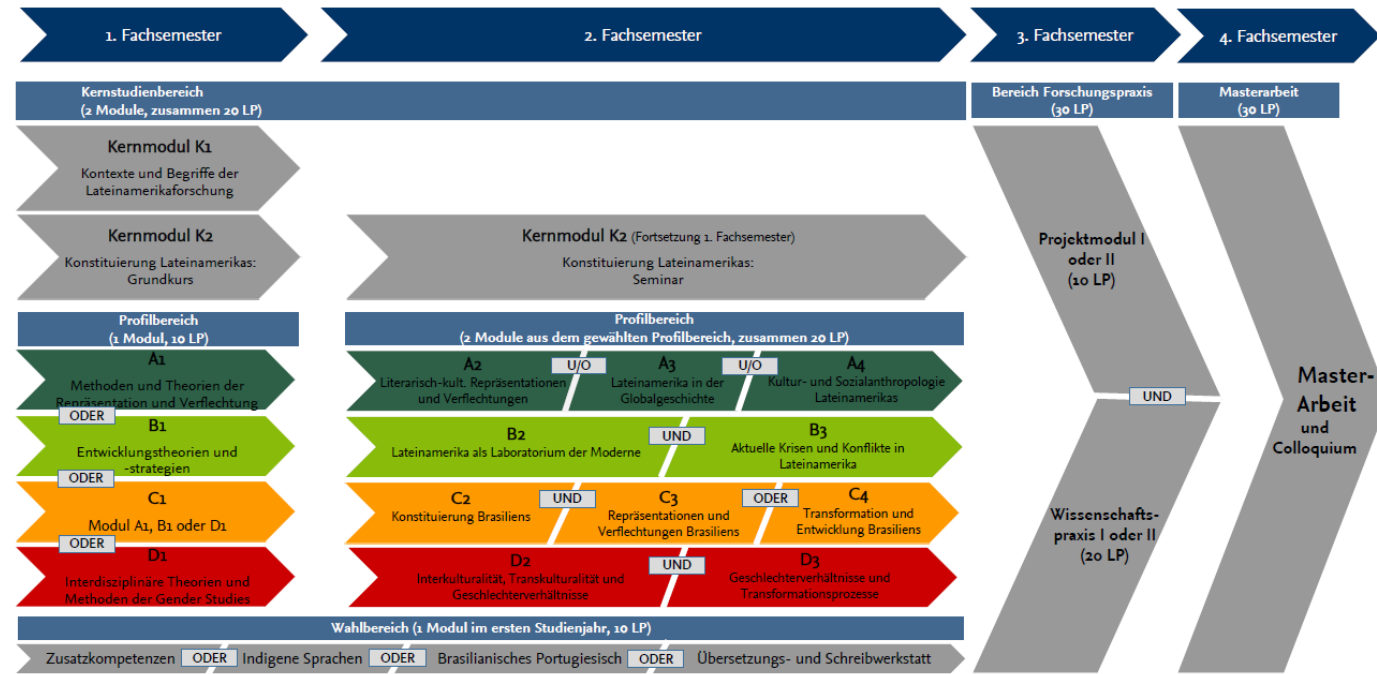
1. Fachsemester

2. Fachsemester

3. Fachsemester

4. Fachsemester

Kernstudienbereich
(2 Module, zusammen 20 LP)

Bereich Forschungspraxis
(30 LP)

Masterarbeit
(30 LP)

Kernmodul K1
Kontexte und Begriffe der Lateinamerikaforschung

Kernmodul K2
Konstituierung Lateinamerikas: Grundkurs

Kernmodul K2 (Fortsetzung 1. Fachsemester)
Konstituierung Lateinamerikas: Seminar

Projektmodul I oder II
(10 LP)

UND

Wissenschaftspraxis I oder II
(20 LP)

Master-Arbeit und Colloquium

Profilbereich
(1 Modul, 10 LP)

Profilbereich
(2 Module aus dem gewählten Profilbereich, zusammen 20 LP)

A1
Methoden und Theorien der Repräsentation und Verflechtung

ODER

B1
Entwicklungstheorien und -strategien

ODER

C1
Modul A1, B1 oder D1

ODER

D1
Interdisziplinäre Theorien und Methoden der Gender Studies

A2
Literarisch-kult. Repräsentationen und Verflechtungen

U/O

A3
Lateinamerika in der Globalgeschichte

U/O

A4
Kultur- und Sozialanthropologie Lateinamerikas

B2
Lateinamerika als Laboratorium der Moderne

UND

B3
Aktuelle Krisen und Konflikte in Lateinamerika

C2
Konstituierung Brasiliens

UND

C3
Repräsentationen und Verflechtungen Brasiliens

ODER

C4
Transformation und Entwicklung Brasiliens

D2
Interkulturalität, Transkulturalität und Geschlechterverhältnisse

UND

D3
Geschlechterverhältnisse und Transformationsprozesse

Wahlbereich (1 Modul im ersten Studienjahr, 10 LP)

Zusatzkompetenzen ODER Indigene Sprachen ODER Brasilianisches Portugiesisch ODER Übersetzungs- und Schreibwerkstatt